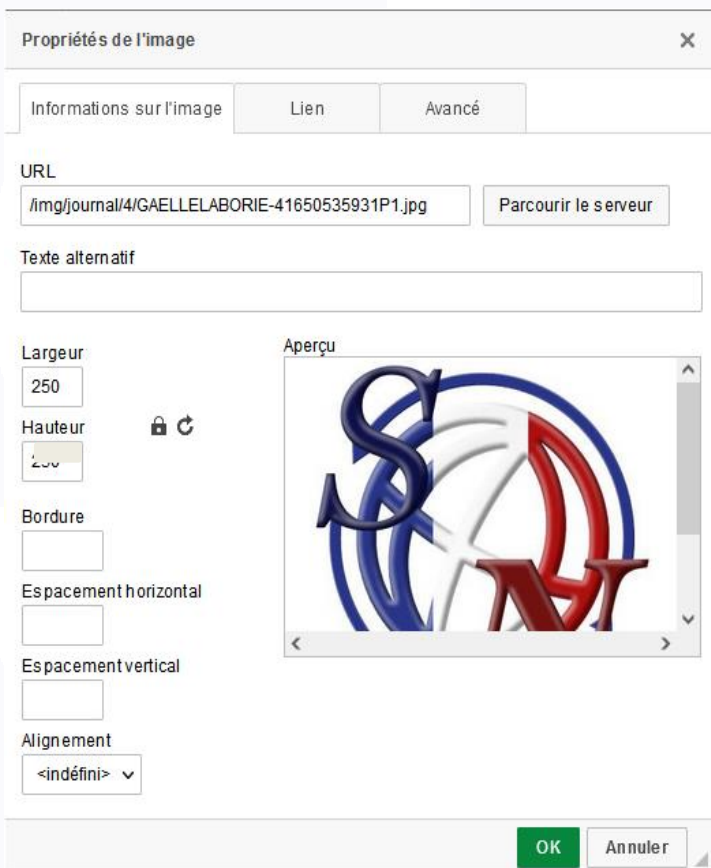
Propriétés de l'image

×

Informations sur l'image

Lien

Avancé

URL

/img/journal/4/GAELLELABORIE-41650535931P1.jpg

Parcourir le serveur

Texte alternatif

Largeur

250

Hauteur

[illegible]

Bordure

Espacement horizontal

Espacement vertical

Alignement

<indéfini>

Aperçu

OK

Annuler